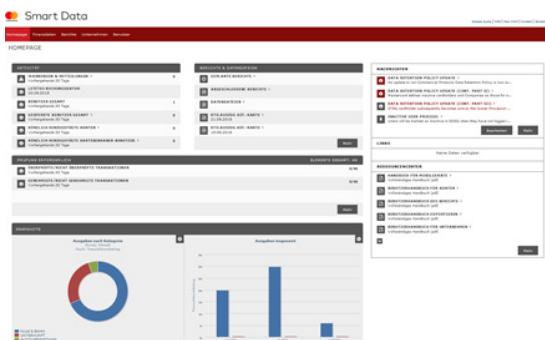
Smart Data

Homepage

AKTIVITÄT

WARNUNGEN & MITTEILUNGEN
LETZTES BUCHUNGSDATUM
BENUTZER GESAMT
GESPERRTE BENUTZER GESAMT
KÜNDLICH HINZUGEFÜGTE KONTEN
KÜNDLICH HINZUGEFÜGTE KARTENINHABER-BENUTZER

BERICHTE & DATENDATEIEN

GEPLANTE BERICHTE
ABGESCHLOSSENE BERICHTE
DATENDATEIEN
RTS AUSGABE SOT - KARTE
RTS AUSGABE SOT - KARTE

Mehr

PRÜFUNG ERFORDERLICH

NACHRICHTEN

DATA RETENTION POLICY UPDATE
DATA RETENTION POLICY UPDATE
DATA RETENTION POLICY UPDATE
INACTIVE USER PROCESS

Mehr

LINKS

Keine Daten verfügbar

RESSOURCENCENTER

HANDBUCH FÜR ROHDATENFUNKTION
BENUTZERHANDBUCH FÜR KONTEN
BENUTZERHANDBUCH DES BERICHTS
BENUTZERHANDBUCH EXPORTIEREN
BENUTZERHANDBUCH FÜR UNTERNEHMEN

Mehr

GRAFIKEN

Ausgaben nach Kategorie

Ausgaben insgesamt

Mehr